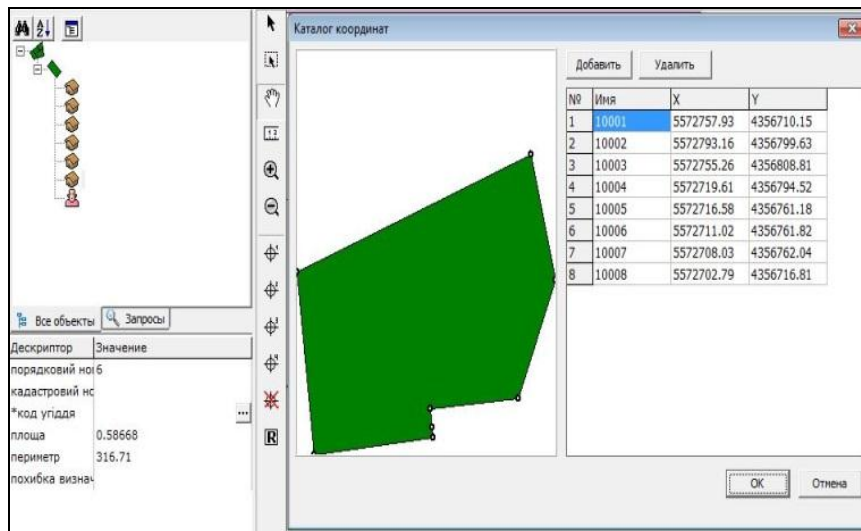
Все объекты | Запросы

| Дескриптор | Значение |
|---|---|
| порядковий но | 6 |
| кадастровий нс | |
| *код угіддя | ... |
| площа | 0.58668 |
| периметр | 316.71 |
| похибка визнач | |

Каталог координат

Добавить Удалить

| № | Имя | X | Y |
|---|---|---|---|
| 1 | 10001 | 5572757.93 | 4356710.15 |
| 2 | 10002 | 5572793.16 | 4356799.63 |
| 3 | 10003 | 5572755.26 | 4356808.81 |
| 4 | 10004 | 5572719.61 | 4356794.52 |
| 5 | 10005 | 5572716.58 | 4356761.18 |
| 6 | 10006 | 5572711.02 | 4356761.82 |
| 7 | 10007 | 5572708.03 | 4356762.04 |
| 8 | 10008 | 5572702.79 | 4356716.81 |

OK Отмена